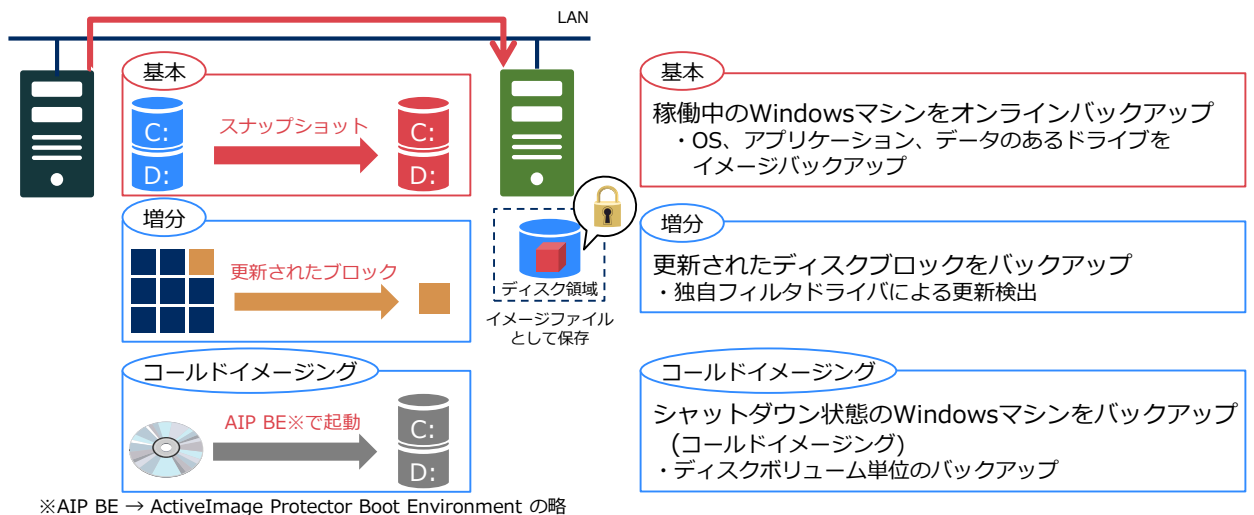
LAN

基本

C:
D:

スナップショット

C:
D:

増分

更新されたブロック

ディスク領域

イメージファイルとして保存

コールドイメージング

AIP BE※で起動

C:
D:

※AIP BE → ActiveImage Protector Boot Environment の略

基本

稼働中のWindowsマシンをオンラインバックアップ
・OS、アプリケーション、データのあるドライブをイメージバックアップ

増分

更新されたディスクブロックをバックアップ
・独自フィルタドライバによる更新検出

コールドイメージング

シャットダウン状態のWindowsマシンをバックアップ（コールドイメージング）
・ディスクボリューム単位のバックアップ